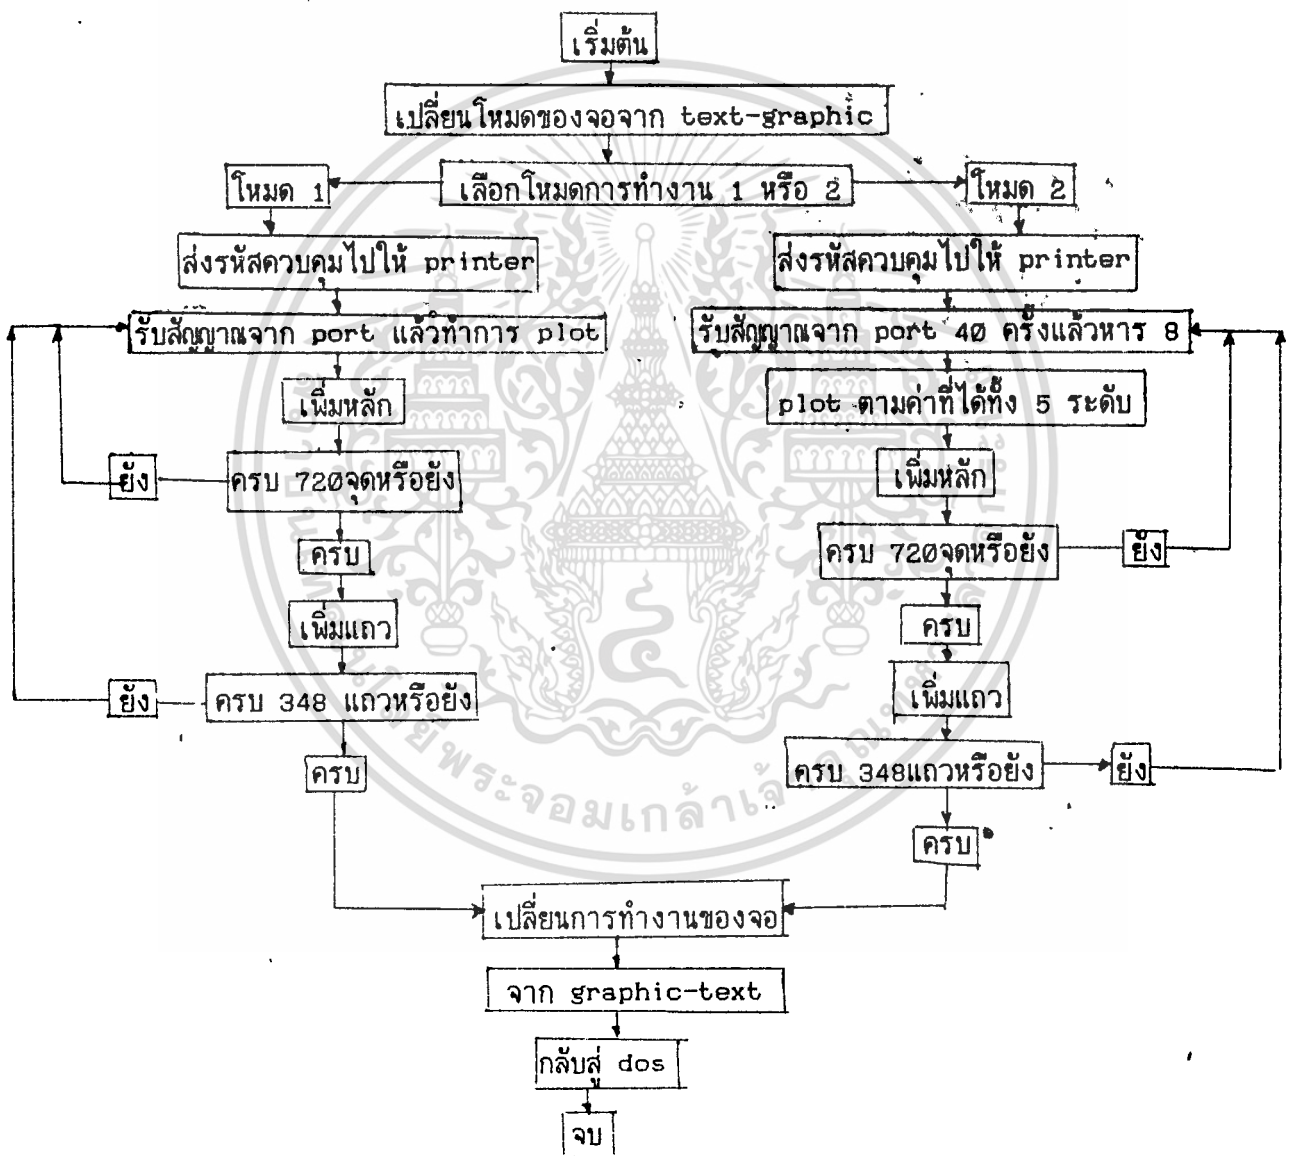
เริ่มต้น

เปลี่ยนโหมดของจอจาก text-graphic

เลือกโหมดการทำงาน 1 หรือ 2

โหมด 1

โหมด 2

ส่งรหัสควบคุมไปให้ printer

ส่งรหัสควบคุมไปให้ printer

รับสัญญาณจาก port แล้วทำการ plot

รับสัญญาณจาก port 40 ครั้งแล้วหาร 8

เพิ่มหลัก

plot ตามค่าที่ได้ทั้ง 5 ระดับ

ยัง

ครบ 720จุดหรือยัง

เพิ่มหลัก

ครบ

ครบ 720จุดหรือยัง

ยัง

เพิ่มแถว

ครบ

ยัง

ครบ 348 แถวหรือยัง

เพิ่มแถว

ครบ

ครบ 348แถวหรือยัง

ยัง

ครบ

เปลี่ยนการทำงานของจอ

จาก graphic-text

กลับสู่ dos

จบ